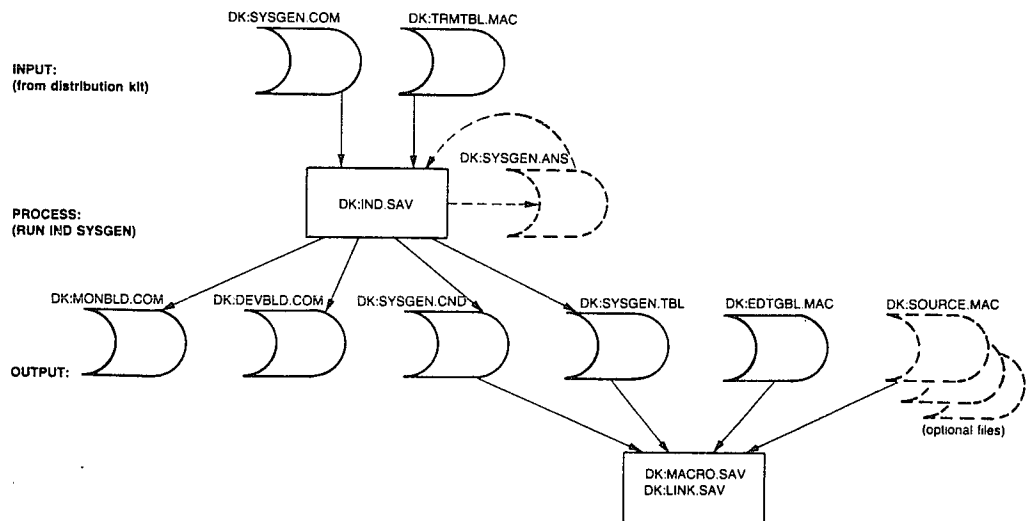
DK:SYSGEN.COM
DK:TRMTBL.MAC

INPUT:
(from distribution kit)

DK:SYSGEN.ANS

DK:IND.SAV

PROCESS:
(RUN IND SYSGEN)

DK:MONBLD.COM
DK:DEVBLD.COM
DK:SYSGEN.CND
DK:SYSGEN.TBL
DK:EDTGBL.MAC
DK:SOURCE.MAC

OUTPUT:

(optional files)

DK:MACRO.SAV
DK:LINK.SAV